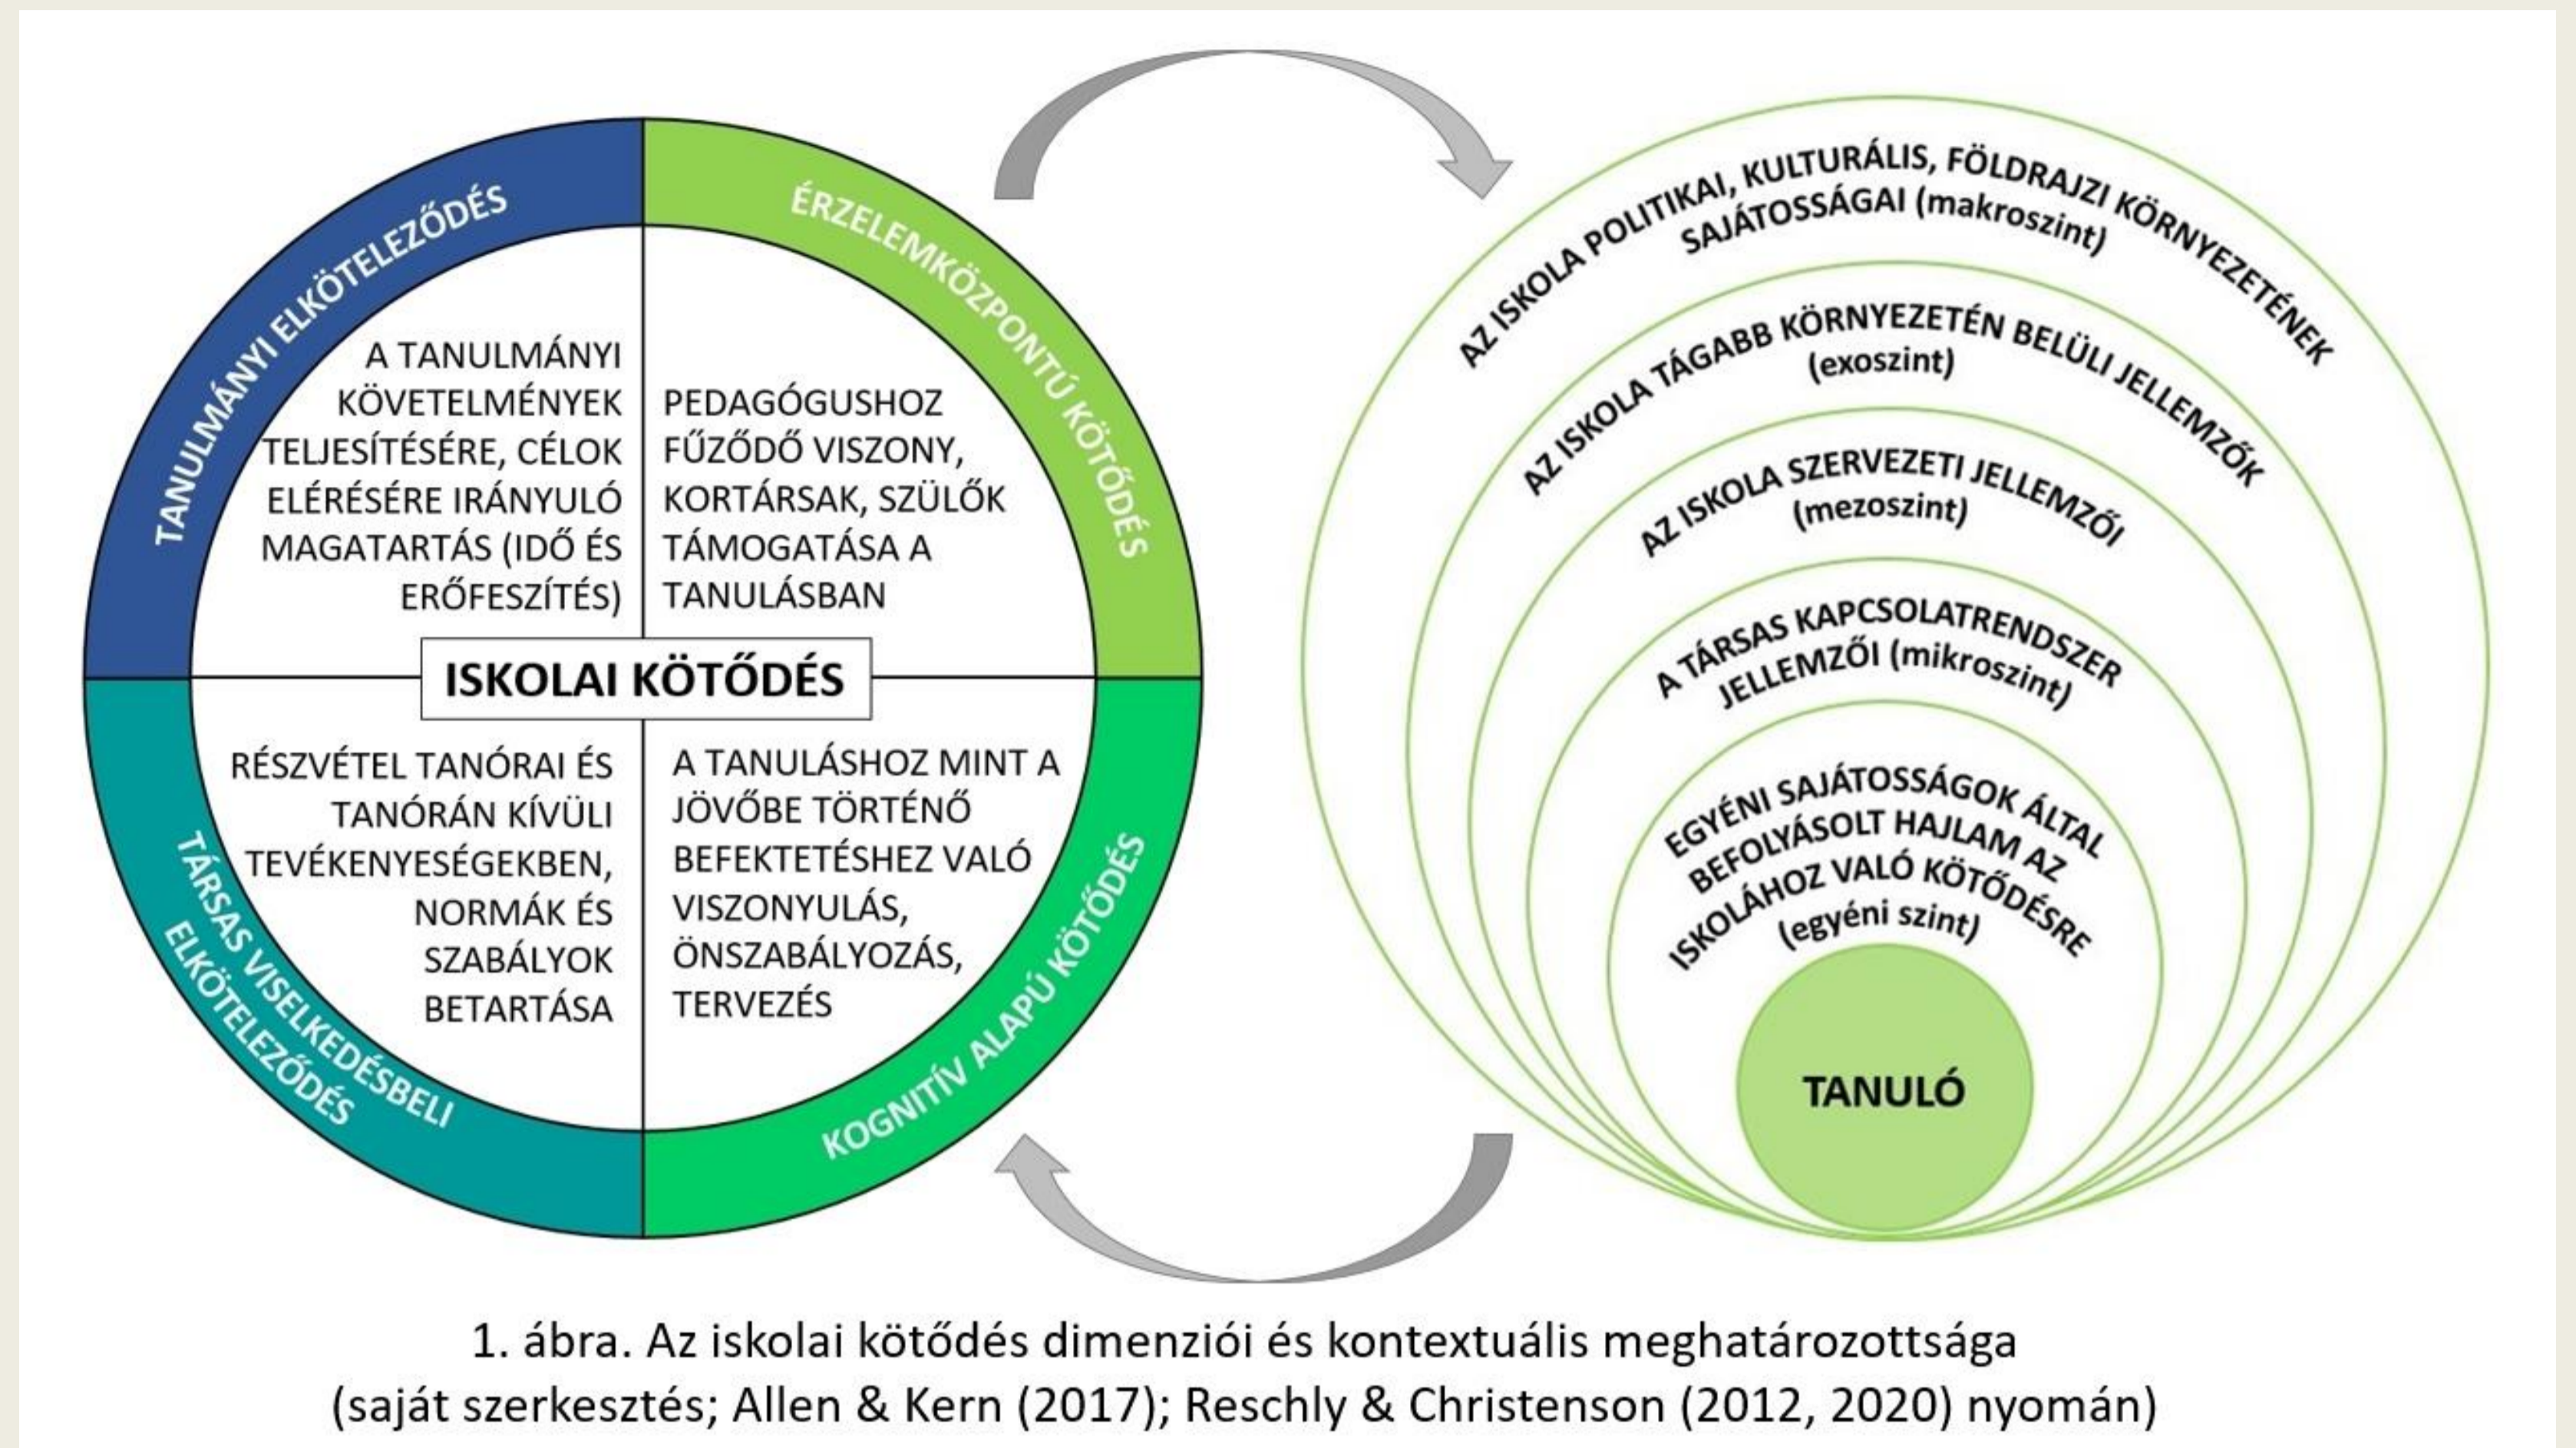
TANULMÁNYI ELKÖTELEZŐDÉS

ÉRZELEMKÖZPONTÚ KÖTŐDÉS

A TANULMÁNYI KÖVETELMÉNYEK TELJESÍTÉSÉRE, CÉLOK ELÉRÉSÉRE IRÁNYULÓ MAGATARTÁS (IDŐ ÉS ERŐFESZÍTÉS)

PEDAGÓGUSHOZ FŰZŐDŐ VISZONY, KORTÁRSAK, SZÜLŐK TÁMOGATÁSA A TANULÁSBAN

ISKOLAI KÖTŐDÉS

RÉSZVÉTEL TANÓRAI ÉS TANÓRÁN KÍVÜLI TEVÉKENYESÉGEKBEN, NORMÁK ÉS SZABÁLYOK BETARTÁSA

A TANULÁSHOZ MINT A JÖVŐBE TÖRTÉNŐ BEFEKTETÉSHEZ VALÓ VISZONYULÁS, ÖNSZABÁLYOZÁS, TERVEZÉS

TÁRSAS VISELKEDÉSBELI ELKÖTELEZŐDÉS

KOGNITÍV ALAPÚ KÖTŐDÉS

AZ ISKOLA POLITIKAI, KULTURÁLIS, FÖLDRAJZI KÖRNYEZETÉNEK SAJÁTOSSÁGAI (makroszint)

AZ ISKOLA TÁGABB KÖRNYEZETÉN BELÜLI JELLEMZŐK (exoszint)

AZ ISKOLA SZERVEZETI JELLEMZŐI (mezoszint)

A TÁRSAS KAPCSOLATRENDSZER JELLEMZŐI (mikroszint)

EGYÉNI SAJÁTOSSÁGOK ÁLTAL BEFOLYÁSOLT HAJLAM AZ ISKOLÁHOZ VALÓ KÖTŐDÉSRE (egyéni szint)

TANULÓ

1. ábra. Az iskolai kötődés dimenziói és kontextuális meghatározottsága (saját szerkesztés; Allen & Kern (2017); Reschly & Christenson (2012, 2020) nyomán)